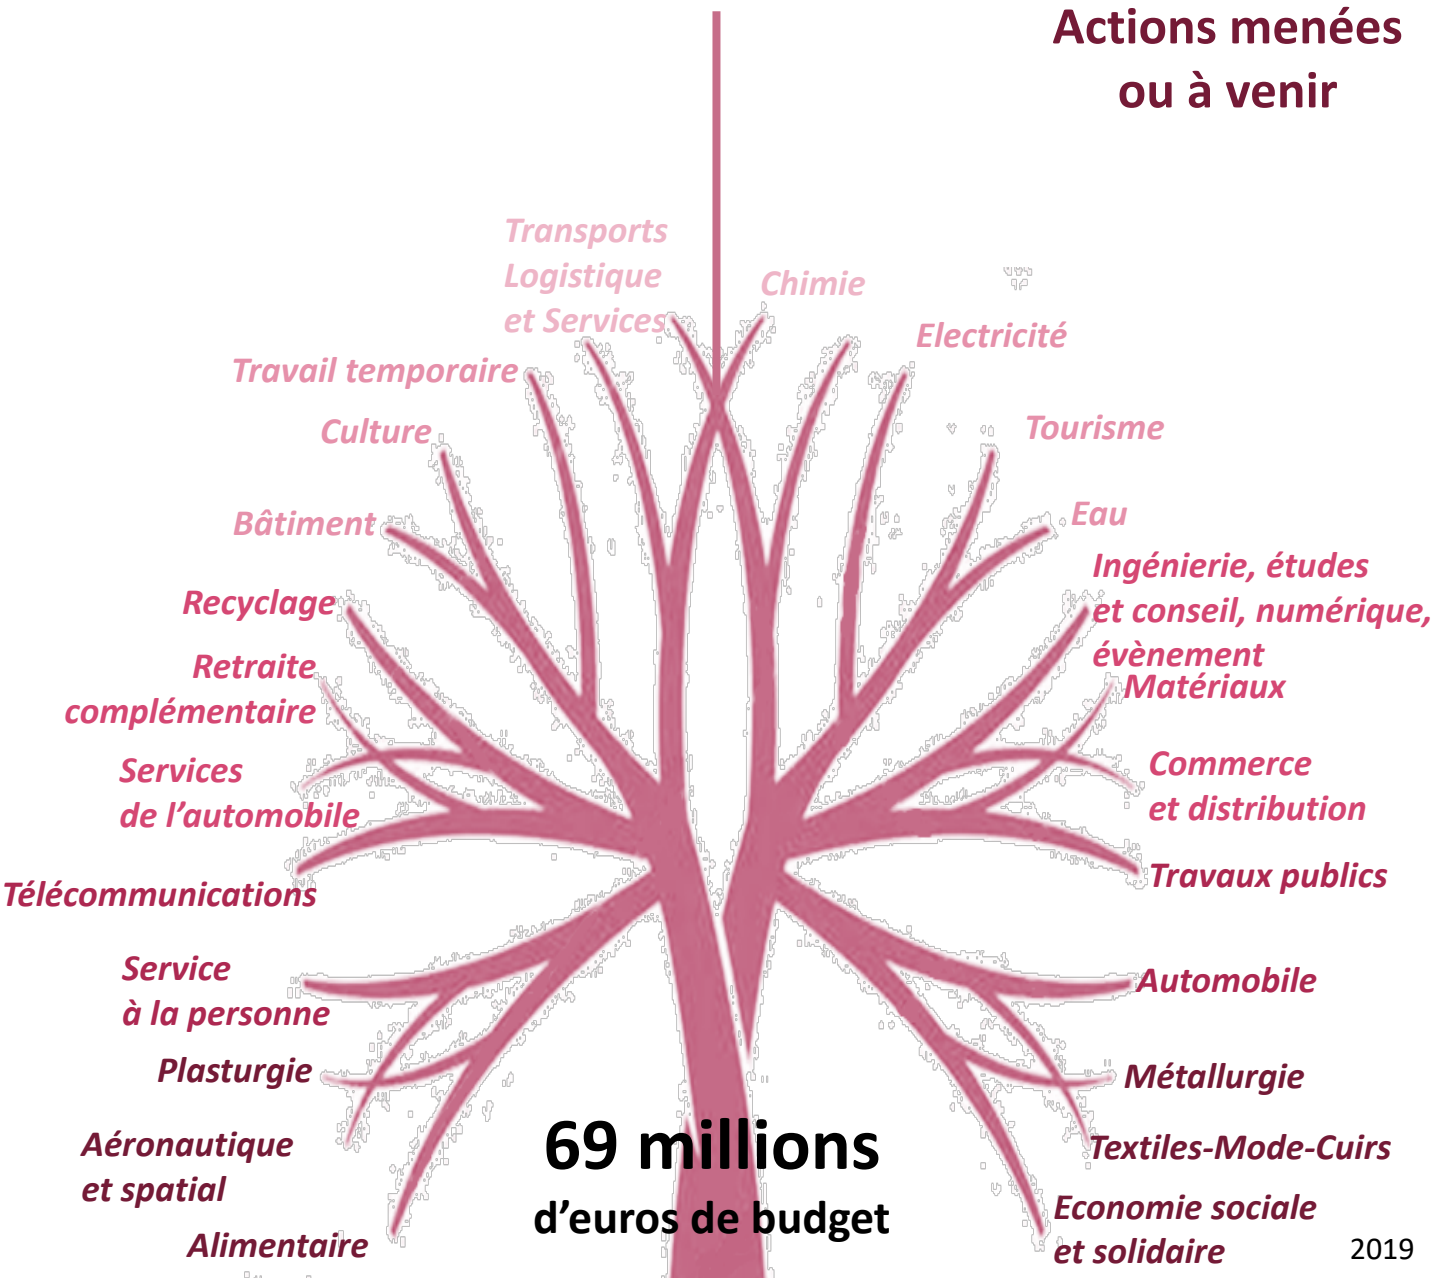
Actions menées ou à venir

Transports Logistique et Services

Chimie

Electricité

Travail temporaire

Culture

Tourisme

Bâtiment

Eau

Ingénierie, études et conseil, numérique, évènement

Recyclage

Retraite complémentaire

Matériaux

Services de l'automobile

Commerce et distribution

Télécommunications

Travaux publics

Service à la personne

Automobile

Plasturgie

Métallurgie

Aéronautique et spatial

Textiles-Mode-Cuirs

Alimentaire

69 millions
d'euros de budget

Economie sociale et solidaire

2019